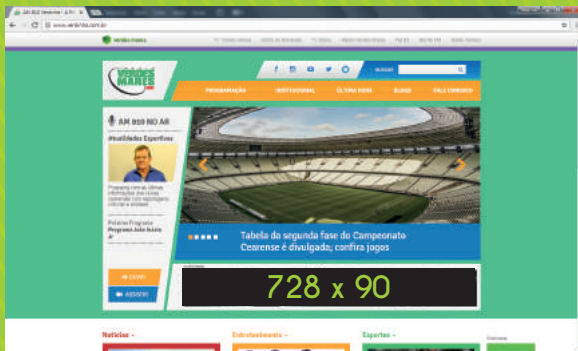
VERDES MARES

BUSCAR

PROGRAMAÇÃO
INSTITUCIONAL
ÚLTIMA HORA
BLOGS
FALE CONOSCO

AM 810 NO AR

#sualidades Esportivas

Tabela da segunda fase do Campeonato Cearense é divulgada; confira jogos

OUVIR

ASSISTIR

728 x 90

Notícias
Entretenimento
Esportes